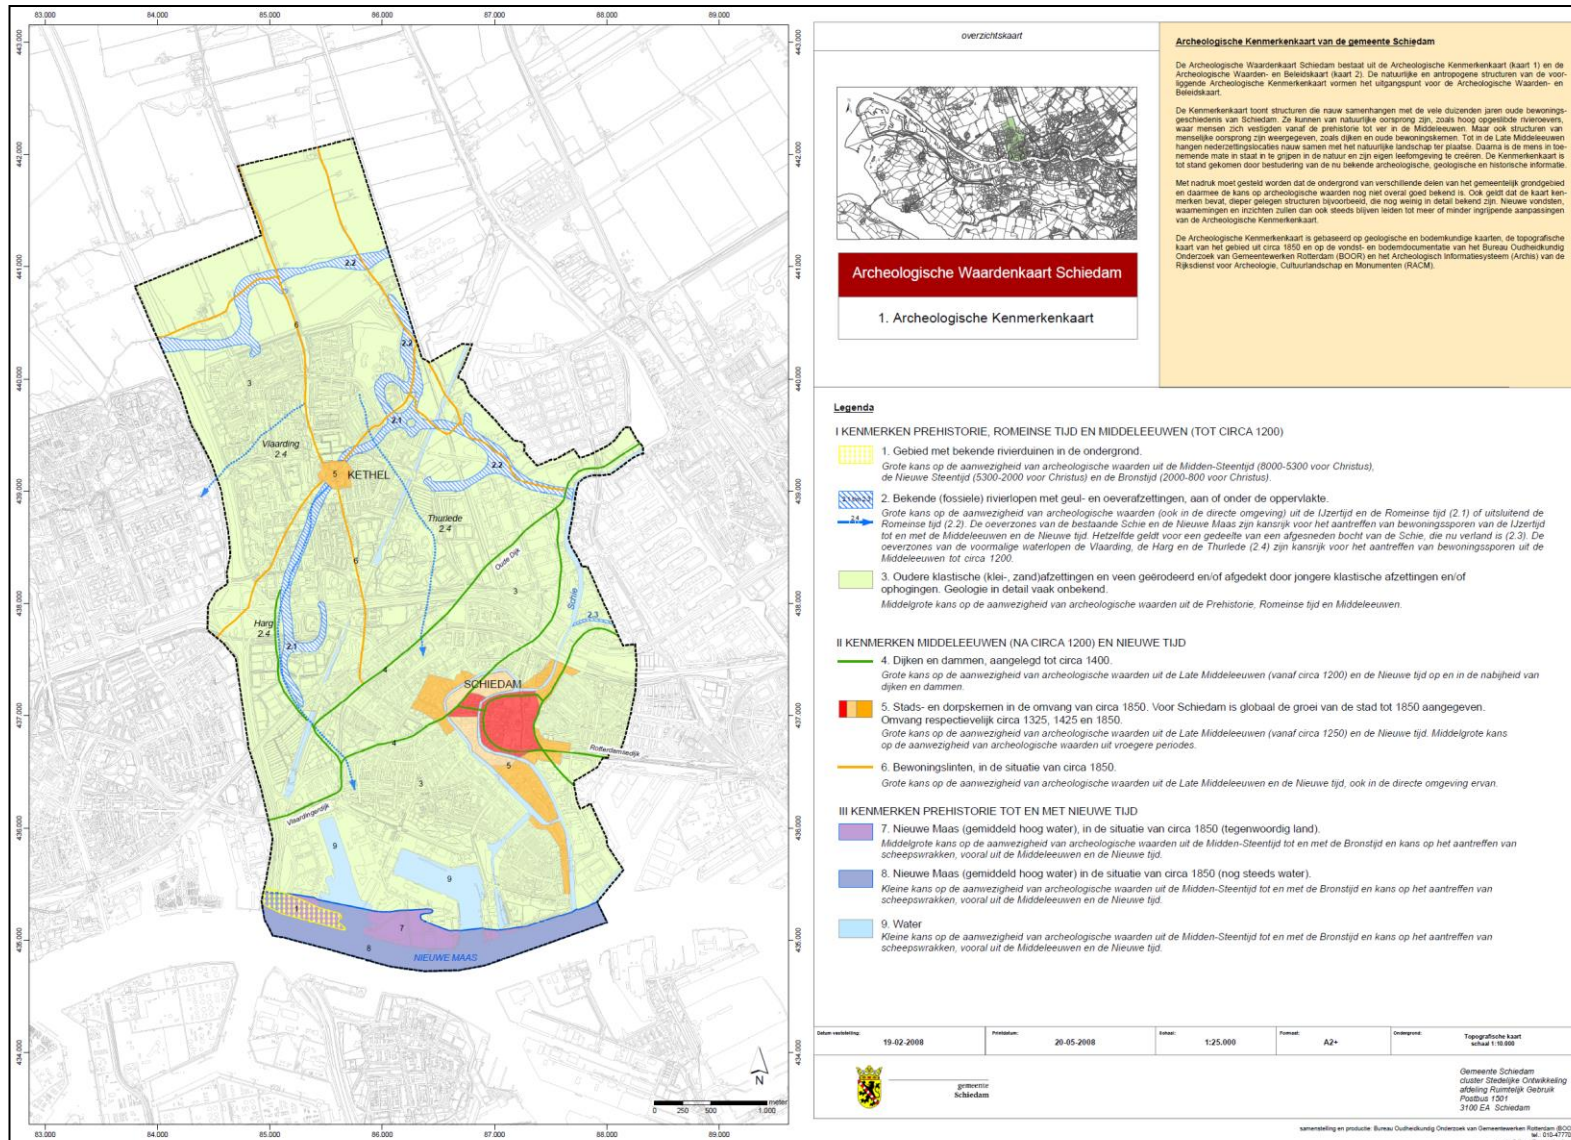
83.000 84.000 85.000 86.000 87.000 88.000 89.000

443.000 442.000 441.000 440.000 439.000 438.000 437.000 436.000 435.000 434.000

2.2
6
2.2
3
2.1
Vlaarding 2.4
5 KETHEL
2.2
Thurlede 2.4
6
Oude Dijk
3
Schie
2.3
Harg 2.4
2.1
4
SCHIEDAM
4
Rotterdamsedijk
5
3
Vlaardingendijk
9
9
7
8
NIEUWE MAAS

N
0 250 500 1.000 meter

overzichtskaart

Archeologische Waardenkaart Schiedam

1. Archeologische Kenmerkenkaart

Archeologische Kenmerkenkaart van de gemeente Schiedam

De Archeologische Waardenkaart Schiedam bestaat uit de Archeologische Kenmerkenkaart (kaart 1) en de Archeologische Waarden- en Beleidskaart (kaart 2). De natuurlijke en antropogene structuren van de voorliggende Archeologische Kenmerkenkaart vormen het uitgangspunt voor de Archeologische Waarden- en Beleidskaart.

De Kenmerkenkaart toont structuren die nauw samenhangen met de vele duizenden jaren oude bewoningsgeschiedenis van Schiedam. Ze kunnen van natuurlijke oorsprong zijn, zoals hoog opgeslibde rivieroevers, waar mensen zich vestigden vanaf de prehistorie tot ver in de Middeleeuwen. Maar ook structuren van menselijke oorsprong zijn weergegeven, zoals dijken en oude bewoningskernen. Tot in de Late Middeleeuwen hangen nederzettingslocaties nauw samen met het natuurlijke landschap ter plaatse. Daarna is de mens in toenemende mate in staat in te grijpen in de natuur en zijn eigen leefomgeving te creëren. De Kenmerkenkaart is tot stand gekomen door bestudering van de nu bekende archeologische, geologische en historische informatie.

Met nadruk moet gesteld worden dat de ondergrond van verschillende delen van het gemeentelijk grondgebied en daarmee de kans op archeologische waarden nog niet overal goed bekend is. Ook geldt dat de kaart kenmerken bevat, dieper gelegen structuren bijvoorbeeld, die nog weinig in detail bekend zijn. Nieuwe vondsten, waarnemingen en inzichten zullen dan ook steeds blijven leiden tot meer of minder ingrijpende aanpassingen van de Archeologische Kenmerkenkaart.

De Archeologische Kenmerkenkaart is gebaseerd op geologische en bodemkundige kaarten, de topografische kaart van het gebied uit circa 1850 en op de vondst- en bodemdocumentatie van het Bureau Oudheidkundig Onderzoek van Gemeentewerken Rotterdam (BOOR) en het Archeologisch Informatiesysteem (Archis) van de Rijksdienst voor Archeologie, Cultuurlandschap en Monumenten (RACM).

Legenda

I KENMERKEN PREHISTORIE, ROMEINSE TIJD EN MIDDELEEUWEN (TOT CIRCA 1200)

1. Gebied met bekende rivierduinen in de ondergrond.
Grote kans op de aanwezigheid van archeologische waarden uit de Midden-Steentijd (8000-5300 voor Christus), de Nieuwe Steentijd (5300-2000 voor Christus) en de Bronstijd (2000-800 voor Christus).

2.1 t/m 2.3
2.4
2. Bekende (fossiele) rivierlopen met geul- en oeverafzettingen, aan of onder de oppervlakte.
Grote kans op de aanwezigheid van archeologische waarden (ook in de directe omgeving) uit de IJzertijd en de Romeinse tijd (2.1) of uitsluitend de Romeinse tijd (2.2). De oeverzones van de bestaande Schie en de Nieuwe Maas zijn kansrijk voor het aantreffen van bewoningssporen van de IJzertijd tot en met de Middeleeuwen en de Nieuwe tijd. Hetzelfde geldt voor een gedeelte van een afgesneden bocht van de Schie, die nu verland is (2.3). De oeverzones van de voormalige waterlopen de Vlaarding, de Harg en de Thurlede (2.4) zijn kansrijk voor het aantreffen van bewoningssporen uit de Middeleeuwen tot circa 1200.

3. Oudere klastische (klei-, zand)afzettingen en veen geërodeerd en/of afgedekt door jongere klastische afzettingen en/of ophogingen. Geologie in detail vaak onbekend.
Middelgrote kans op de aanwezigheid van archeologische waarden uit de Prehistorie, Romeinse tijd en Middeleeuwen.

II KENMERKEN MIDDELEEUWEN (NA CIRCA 1200) EN NIEUWE TIJD

4. Dijken en dammen, aangelegd tot circa 1400.
Grote kans op de aanwezigheid van archeologische waarden uit de Late Middeleeuwen (vanaf circa 1200) en de Nieuwe tijd op en in de nabijheid van dijken en dammen.

5. Stads- en dorpskernen in de omvang van circa 1850. Voor Schiedam is globaal de groei van de stad tot 1850 aangegeven. Omvang respectievelijk circa 1325, 1425 en 1850.
Grote kans op de aanwezigheid van archeologische waarden uit de Late Middeleeuwen (vanaf circa 1250) en de Nieuwe tijd. Middelgrote kans op de aanwezigheid van archeologische waarden uit vroegere periodes.

6. Bewoningslinten, in de situatie van circa 1850.
Grote kans op de aanwezigheid van archeologische waarden uit de Late Middeleeuwen en de Nieuwe tijd, ook in de directe omgeving ervan.

III KENMERKEN PREHISTORIE TOT EN MET NIEUWE TIJD

7. Nieuwe Maas (gemiddeld hoog water), in de situatie van circa 1850 (tegenwoordig land).
Middelgrote kans op de aanwezigheid van archeologische waarden uit de Midden-Steentijd tot en met de Bronstijd en kans op het aantreffen van scheepswrakken, vooral uit de Middeleeuwen en de Nieuwe tijd.

8. Nieuwe Maas (gemiddeld hoog water) in de situatie van circa 1850 (nog steeds water).
Kleine kans op de aanwezigheid van archeologische waarden uit de Midden-Steentijd tot en met de Bronstijd en kans op het aantreffen van scheepswrakken, vooral uit de Middeleeuwen en de Nieuwe tijd.

9. Water
Kleine kans op de aanwezigheid van archeologische waarden uit de Midden-Steentijd tot en met de Bronstijd en kans op het aantreffen van scheepswrakken, vooral uit de Middeleeuwen en de Nieuwe tijd.

| Datum vaststelling: | Printdatum: | Schaal: | Formaat: | Ondergrond: |
|---|---|---|---|---|
| 19-02-2008 | 20-05-2008 | 1:25.000 | A2+ | Topografische kaart schaal 1:10.000 |

gemeente Schiedam

Gemeente Schiedam
cluster Stedelijke Ontwikkeling
afdeling Ruimtelijk Gebruik
Postbus 1501
3100 EA Schiedam

samenstelling en productie: Bureau Oudheidkundig Onderzoek van Gemeentewerken Rotterdam (BOO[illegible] tel.: 010-4770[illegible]